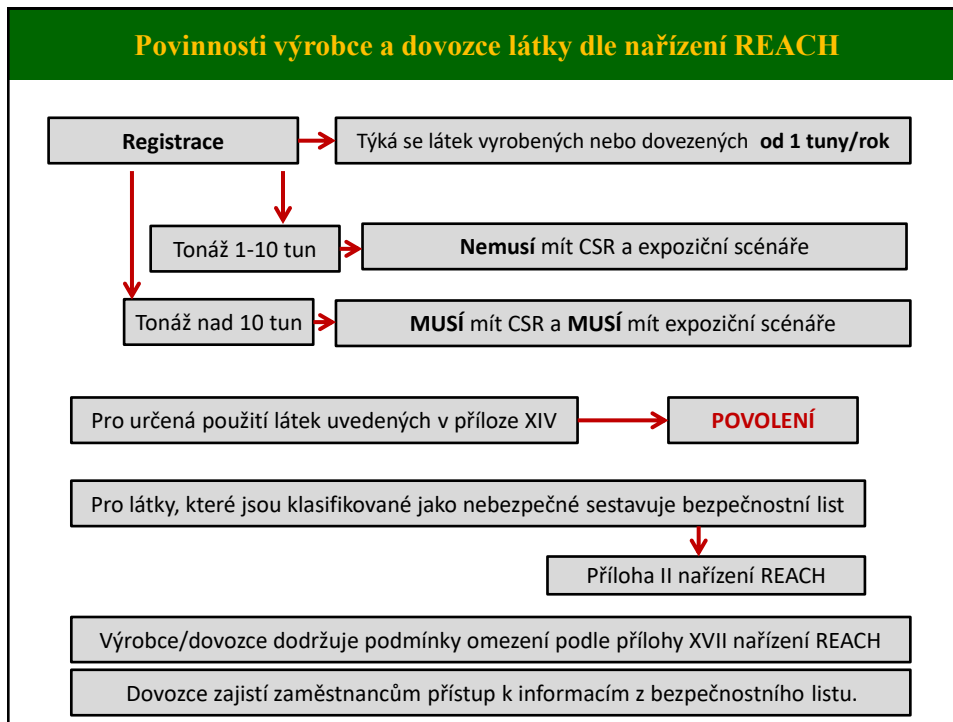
Povinnosti výrobce a dovozce látky dle nařízení REACH

Registrace

Týká se látek vyrobených nebo dovezených od 1 tuny/rok

Tonáž 1-10 tun

Nemusí mít CSR a expoziční scénáře

Tonáž nad 10 tun

MUSÍ mít CSR a MUSÍ mít expoziční scénáře

Pro určená použití látek uvedených v příloze XIV

POVOLENÍ

Pro látky, které jsou klasifikované jako nebezpečné sestavuje bezpečnostní list

Příloha II nařízení REACH

Výrobce/dovozce dodržuje podmínky omezení podle přílohy XVII nařízení REACH

Dovozce zajistí zaměstnancům přístup k informacím z bezpečnostního listu.